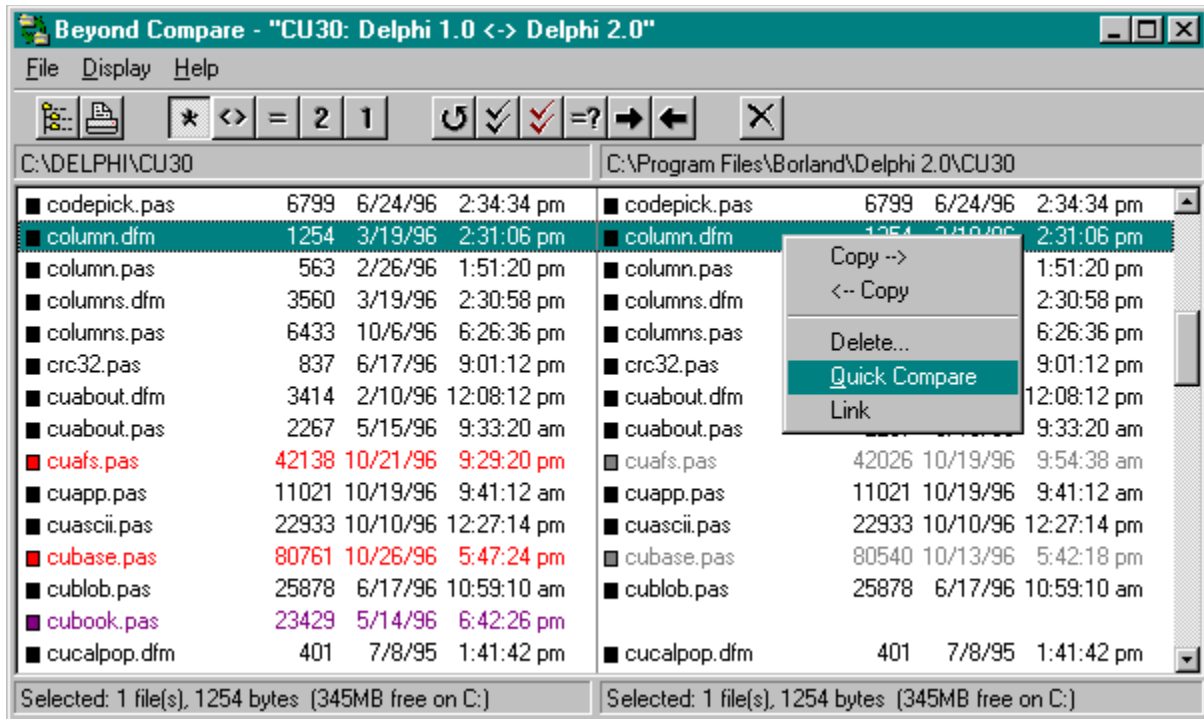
Beyond Compare - "CU30: Delphi 1.0 <-> Delphi 2.0"

File Display Help

C:\DELPHI\CU30

| | | | |
|---|---|---|---|
| codepick.pas | 6799 | 6/24/96 | 2:34:34 pm |
| column.dfm | 1254 | 3/19/96 | 2:31:06 pm |
| column.pas | 563 | 2/26/96 | 1:51:20 pm |
| columns.dfm | 3560 | 3/19/96 | 2:30:58 pm |
| columns.pas | 6433 | 10/6/96 | 6:26:36 pm |
| crc32.pas | 837 | 6/17/96 | 9:01:12 pm |
| cuabout.dfm | 3414 | 2/10/96 | 12:08:12 pm |
| cuabout.pas | 2267 | 5/15/96 | 9:33:20 am |
| cuafs.pas | 42138 | 10/21/96 | 9:29:20 pm |
| cuapp.pas | 11021 | 10/19/96 | 9:41:12 am |
| cuascii.pas | 22933 | 10/10/96 | 12:27:14 pm |
| cubase.pas | 80761 | 10/26/96 | 5:47:24 pm |
| cublob.pas | 25878 | 6/17/96 | 10:59:10 am |
| cubook.pas | 23429 | 5/14/96 | 6:42:26 pm |
| cucalpop.dfm | 401 | 7/8/95 | 1:41:42 pm |

Selected: 1 file(s), 1254 bytes (345MB free on C:)

C:\Program Files\Borland\Delphi 2.0\CU30

| | | | |
|---|---|---|---|
| codepick.pas | 6799 | 6/24/96 | 2:34:34 pm |
| column.dfm | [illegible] | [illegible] | 2:31:06 pm |
| column.pas | | | 1:51:20 pm |
| columns.dfm | | | 2:30:58 pm |
| columns.pas | | | 6:26:36 pm |
| crc32.pas | | | 9:01:12 pm |
| cuabout.dfm | | | 12:08:12 pm |
| cuabout.pas | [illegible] | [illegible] | 9:33:20 am |
| cuafs.pas | 42026 | 10/19/96 | 9:54:38 am |
| cuapp.pas | 11021 | 10/19/96 | 9:41:12 am |
| cuascii.pas | 22933 | 10/10/96 | 12:27:14 pm |
| cubase.pas | 80540 | 10/13/96 | 5:42:18 pm |
| cublob.pas | 25878 | 6/17/96 | 10:59:10 am |
| | | | |
| cucalpop.dfm | 401 | 7/8/95 | 1:41:42 pm |

Copy -->
<-- Copy
Delete...
Quick Compare
Link

Selected: 1 file(s), 1254 bytes (345MB free on C:)